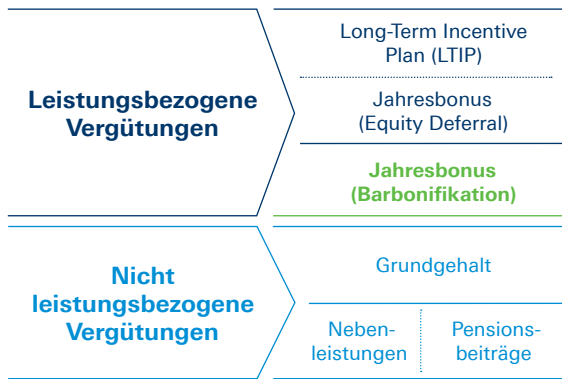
Leistungsbezogene Vergütungen

Long-Term Incentive Plan (LTIP)

Jahresbonus (Equity Deferral)

Jahresbonus (Barbonifikation)

Nicht leistungsbezogene Vergütungen

Grundgehalt

Nebenleistungen

Pensionsbeiträge